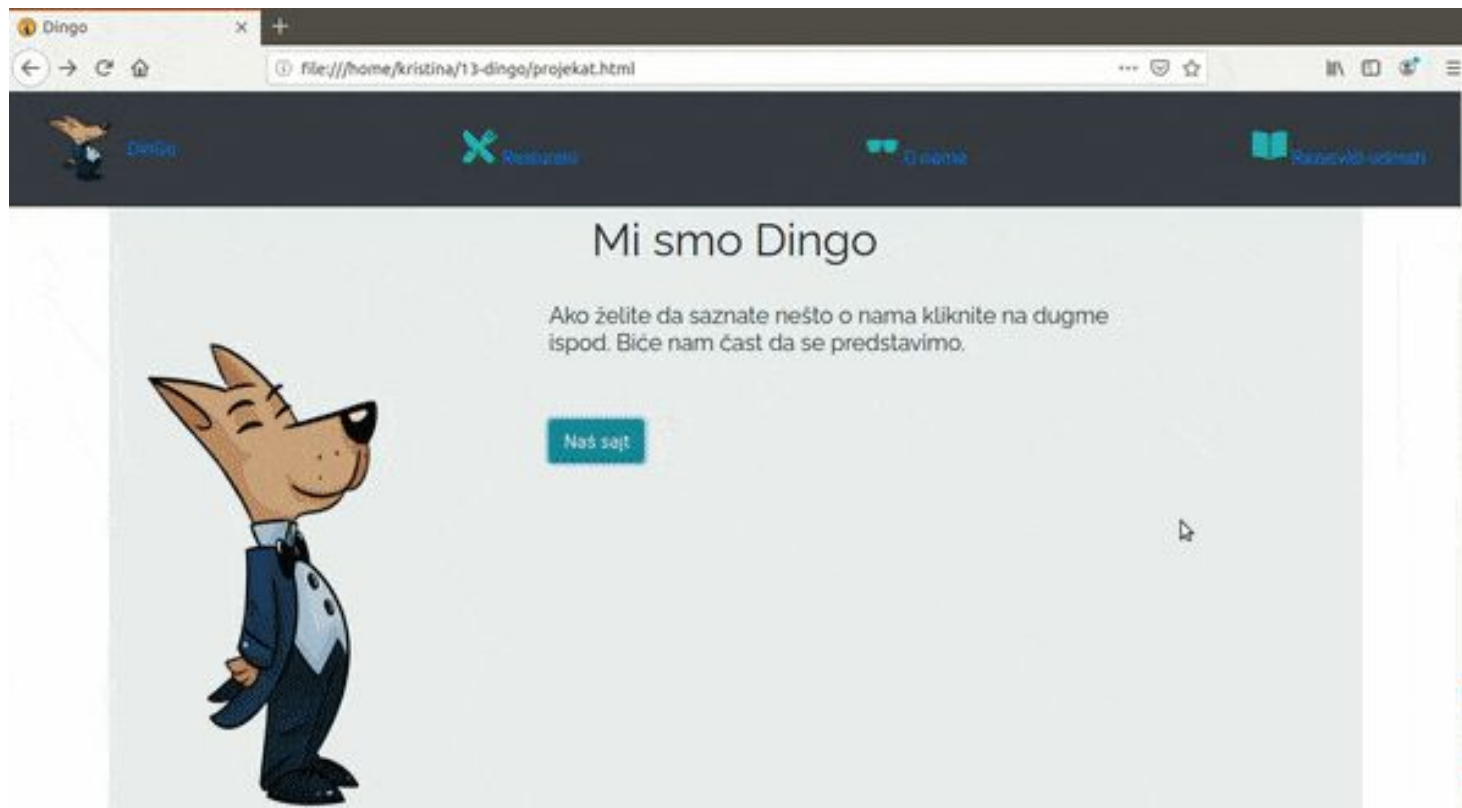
Dingo ×

file:///home/kristina/13-dingo/projekat.html

Dingo

Restorani

O nama

Razvesti udmah

Mi smo Dingo

Ako želite da saznate nešto o nama kliknite na dugme ispod. Biće nam čast da se predstavimo.

Naš sajt